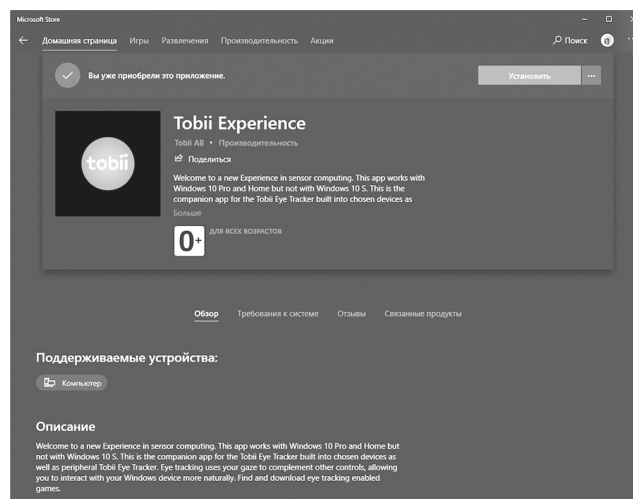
Microsoft Store

Домашняя страница Игры Развлечения Производительность Акции

Поиск

Вы уже приобрели это приложение.

Установить

...

tobii

Tobii Experience

Tobii AB • Производительность

Поделиться

Welcome to a new Experience in sensor computing. This app works with Windows 10 Pro and Home but not with Windows 10 S. This is the companion app for the Tobii Eye Tracker built into chosen devices as

Больше

0+ ДЛЯ ВСЕХ ВОЗРАСТОВ

Обзор Требования к системе Отзывы Связанные продукты

Поддерживаемые устройства:

Компьютер

Описание

Welcome to a new Experience in sensor computing. This app works with Windows 10 Pro and Home but not with Windows 10 S. This is the companion app for the Tobii Eye Tracker built into chosen devices as well as peripheral Tobii Eye Tracker. Eye tracking uses your gaze to complement other controls, allowing you to interact with your Windows device more naturally. Find and download eye tracking enabled games.